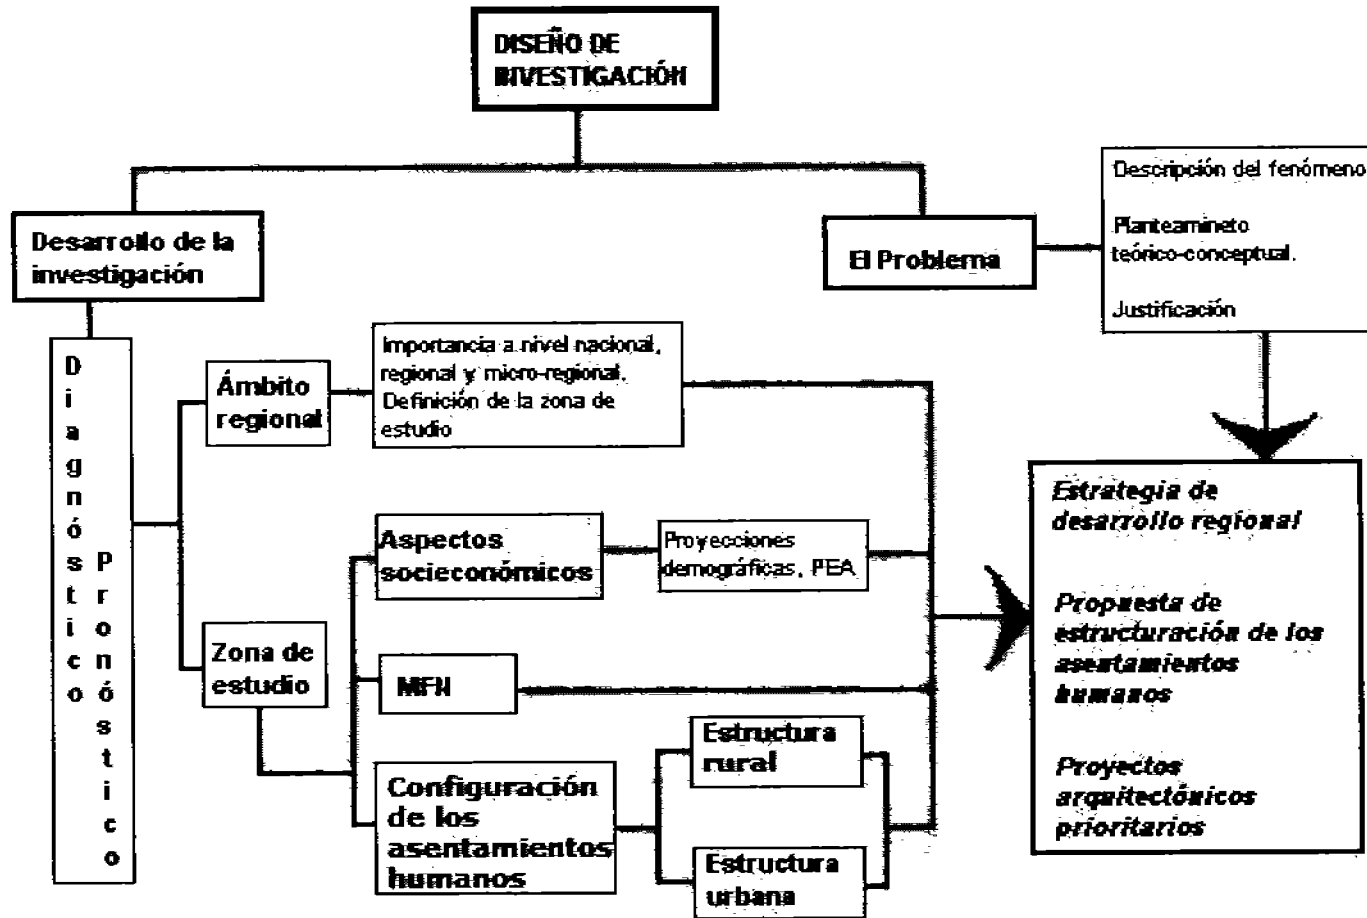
DISEÑO DE INVESTIGACIÓN

Desarrollo de la investigación

El Problema

Descripción del fenómeno

Planteamineto teórico-conceptual.

Justificación

Diagnóstico

Pronóstico

Ámbito regional

Importancia a nivel nacional, regional y micro-regional. Definición de la zona de estudio

Zona de estudio

Aspectos socieconómicos

Proyecciones demográficas, PEA

MFN

Configuración de los asentamientos humanos

Estructura rural

Estructura urbana

Estrategia de desarrollo regional

Propuesta de estructuración de los asentamientos humanos

Proyectos arquitectónicos prioritarios